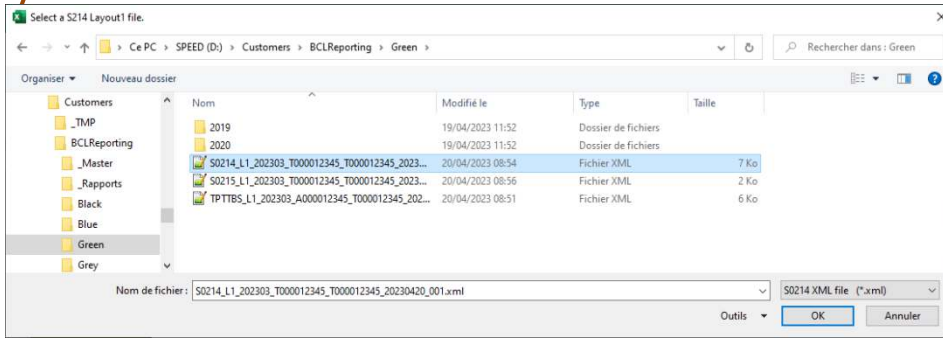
Select a S214 Layout1 file.

Ce PC > SPEED (D:) > Customers > BCLReporting > Green >

Rechercher dans : Green

Organiser ▾ Nouveau dossier

Customers
_TMP
BCLReporting
_Master
_Rapports
Black
Blue
Green
Grey

| Nom | Modifié le | Type | Taille |
|---|---|---|---|
| 2019 | 19/04/2023 11:52 | Dossier de fichiers | |
| 2020 | 19/04/2023 11:52 | Dossier de fichiers | |
| S0214_L1_202303_T000012345_T000012345_2023... | 20/04/2023 08:54 | Fichier XML | 7 Ko |
| S0215_L1_202303_T000012345_T000012345_2023... | 20/04/2023 08:56 | Fichier XML | 2 Ko |
| TPTTBS_L1_202303_A000012345_T000012345_202... | 20/04/2023 08:51 | Fichier XML | 6 Ko |

Nom de fichier : S0214_L1_202303_T000012345_T000012345_20230420_001.xml

S0214 XML file (*.xml)

Outils ▾ OK Annuler